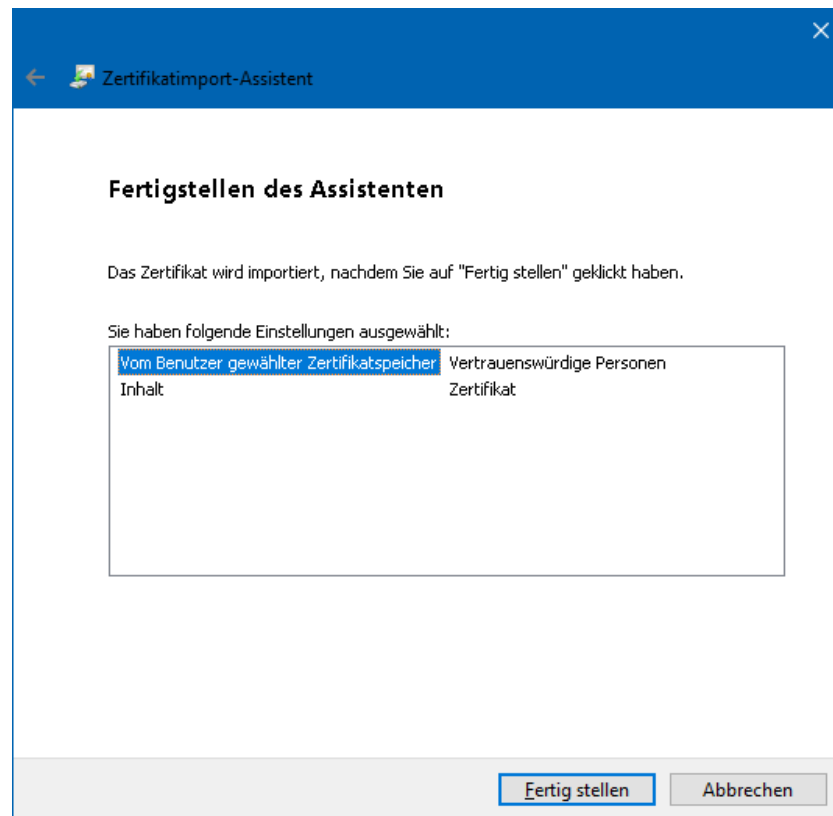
Zertifikatimport-Assistent

Fertigstellen des Assistenten

Das Zertifikat wird importiert, nachdem Sie auf "Fertig stellen" geklickt haben.

Sie haben folgende Einstellungen ausgewählt:

| | |
|---|---|
| Vom Benutzer gewählter Zertifikatspeicher | Vertrauenswürdige Personen |
| Inhalt | Zertifikat |

Fertig stellen

Abbrechen